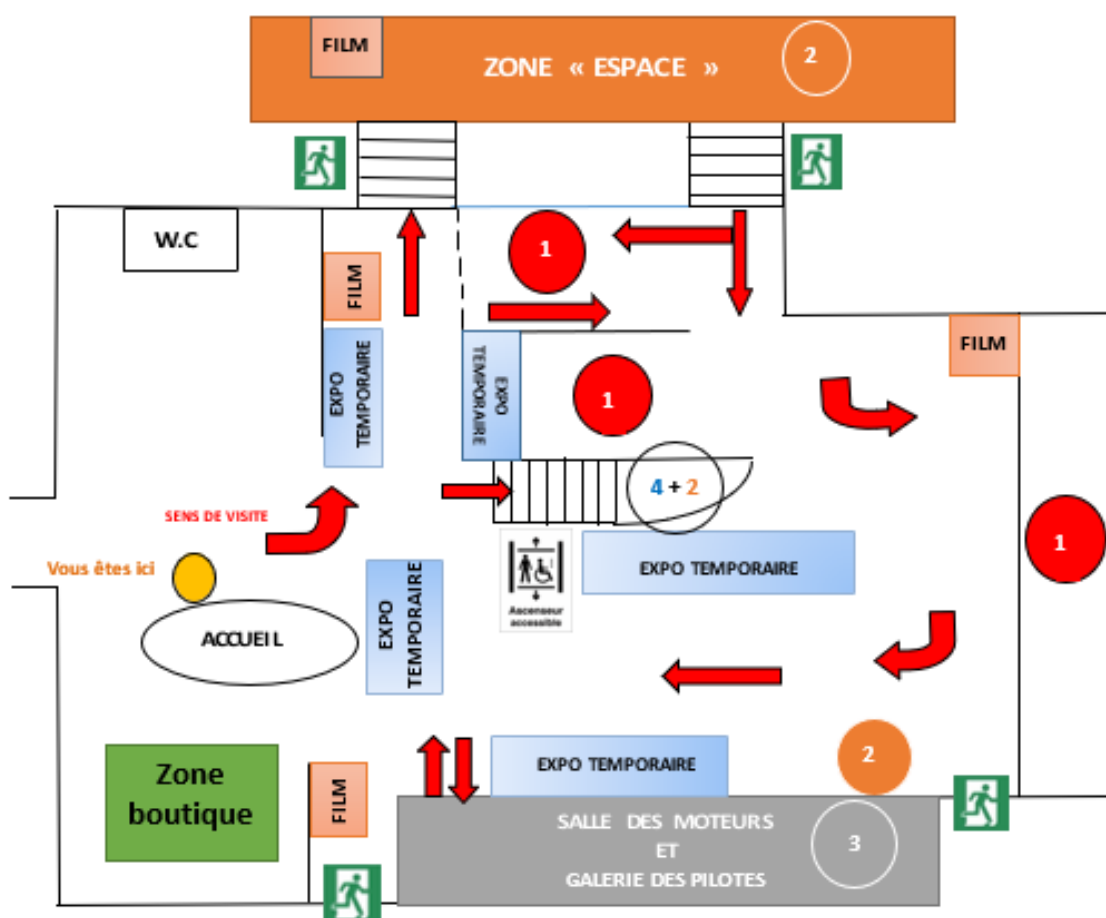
FILM
ZONE « ESPACE »
2

W.C
FILM
1
EXPO TEMPORAIRE
EXPO TEMPORAIRE
1
FILM
4 + 2
SENS DE VISITE
1
Vous êtes ici
Ascenseur accessible
EXPO TEMPORAIRE
ACCUEIL
EXPO TEMPORAIRE
Zone boutique
FILM
EXPO TEMPORAIRE
2
SALLE DES MOTEURS ET GALERIE DES PILOTES
3